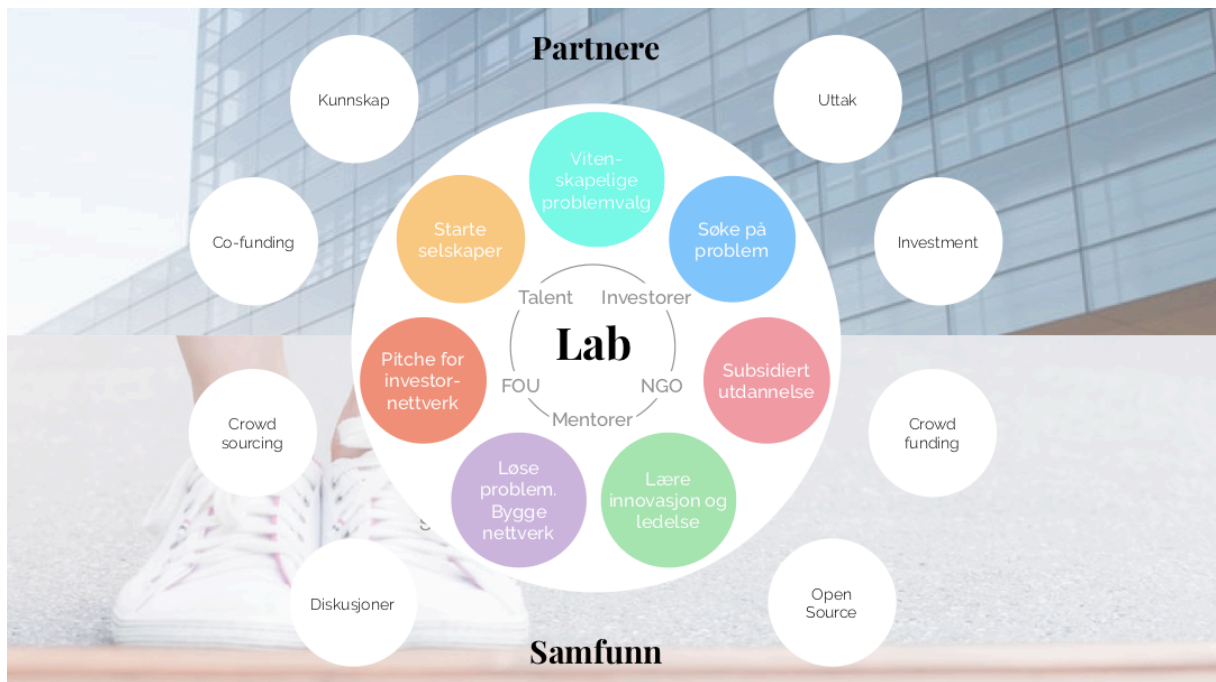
Partnere

Kunnskap

Uttak

Co-funding

Investment

Viten-skapelige problemvalg

Søke på problem

Subsidiert utdannelse

Lære innovasjon og ledelse

Løse problem. Bygge nettverk

Pitche for investor-nettverk

Starte selskaper

Talent

Investorer

Lab

FOU

NGO

Mentorer

Crowd sourcing

Crowd funding

Diskusjoner

Open Source

Samfunn